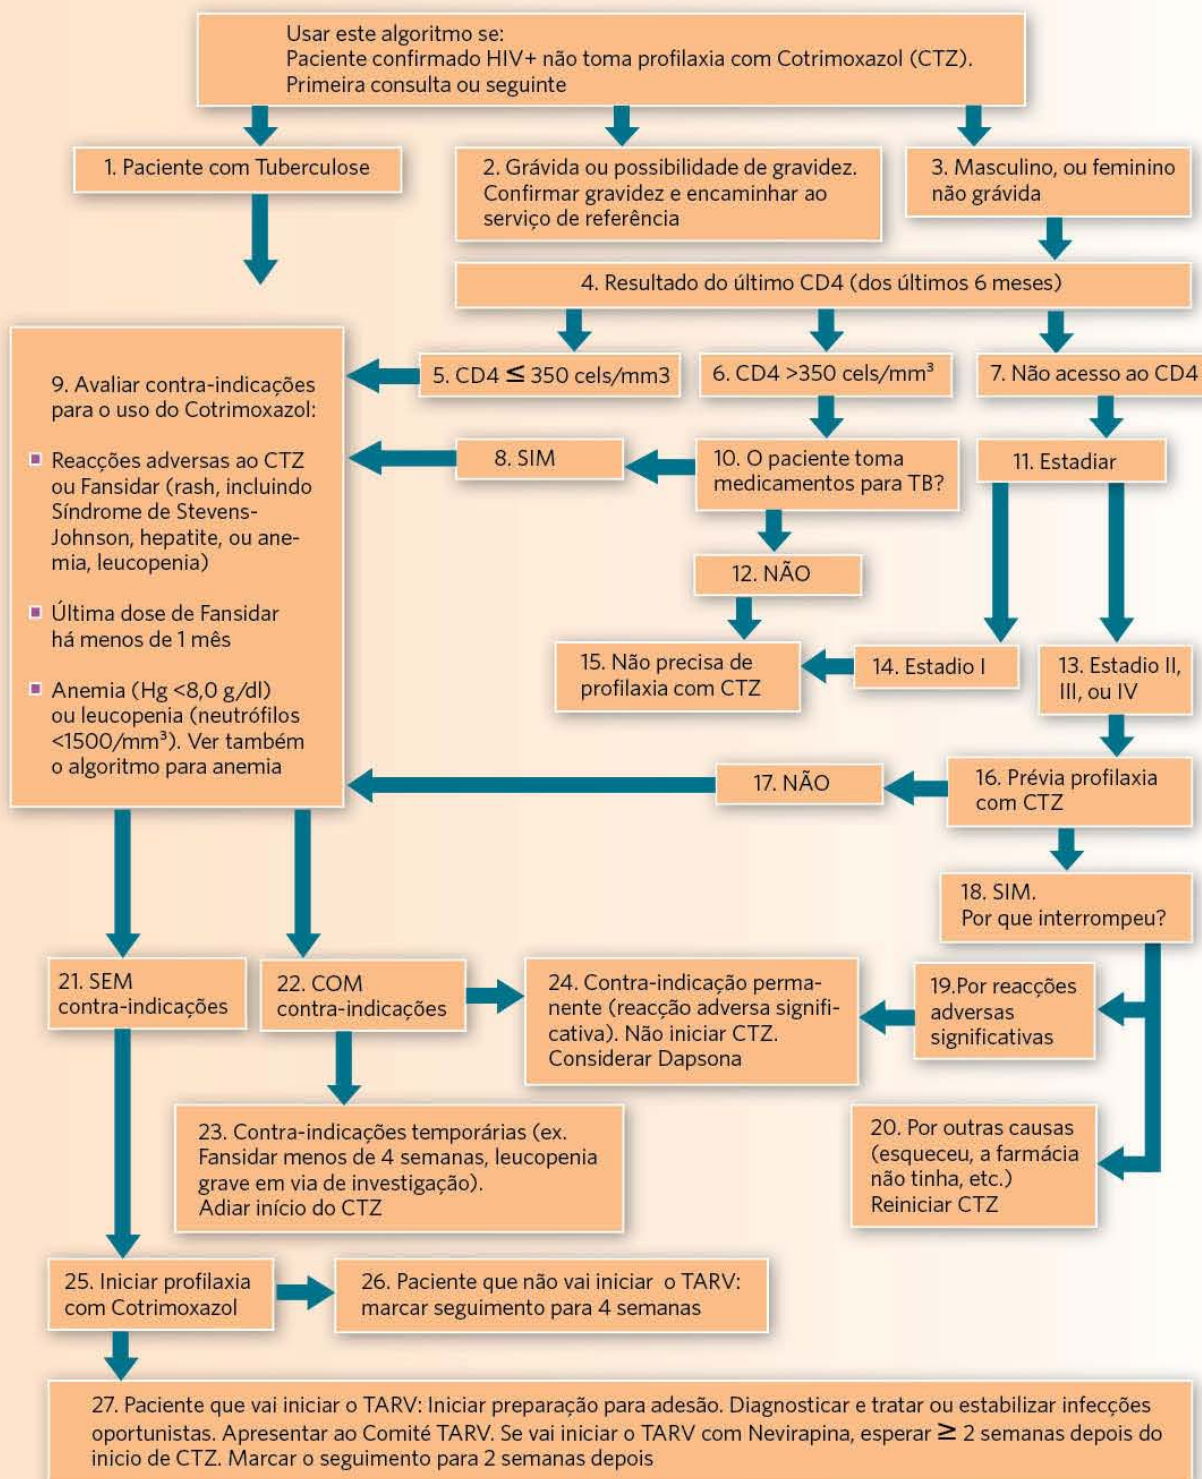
Usar este algoritmo se:
Paciente confirmado HIV+ não toma profilaxia com Cotrimoxazol (CTZ).
Primeira consulta ou seguinte

1. Paciente com Tuberculose

2. Grávida ou possibilidade de gravidez. Confirmar gravidez e encaminhar ao serviço de referência

3. Masculino, ou feminino não grávida

4. Resultado do último CD4 (dos últimos 6 meses)

5. CD4 $\leq$ 350 cels/mm3

6. CD4 >350 cels/mm³

7. Não acesso ao CD4

9. Avaliar contra-indicações para o uso do Cotrimoxazol:

▪ Reacções adversas ao CTZ ou Fansidar (rash, incluindo Síndrome de Stevens-Johnson, hepatite, ou anemia, leucopenia)

▪ Última dose de Fansidar há menos de 1 mês

▪ Anemia (Hg <8,0 g/dl) ou leucopenia (neutrófilos <1500/mm³). Ver também o algoritmo para anemia

8. SIM

10. O paciente toma medicamentos para TB?

11. Estadiar

12. NÃO

15. Não precisa de profilaxia com CTZ

14. Estadio I

13. Estadio II, III, ou IV

17. NÃO

16. Prévia profilaxia com CTZ

18. SIM.
Por que interrompeu?

21. SEM contra-indicações

22. COM contra-indicações

24. Contra-indicação permanente (reacção adversa significativa). Não iniciar CTZ. Considerar Dapsona

19.Por reacções adversas significativas

23. Contra-indicações temporárias (ex. Fansidar menos de 4 semanas, leucopenia grave em via de investigação). Adiar início do CTZ

20. Por outras causas (esqueceu, a farmácia não tinha, etc.) Reiniciar CTZ

25. Iniciar profilaxia com Cotrimoxazol

26. Paciente que não vai iniciar o TARV: marcar seguimento para 4 semanas

27. Paciente que vai iniciar o TARV: Iniciar preparação para adesão. Diagnosticar e tratar ou estabilizar infecções oportunistas. Apresentar ao Comité TARV. Se vai iniciar o TARV com Nevirapina, esperar $\geq$ 2 semanas depois do inicio de CTZ. Marcar o seguimento para 2 semanas depois